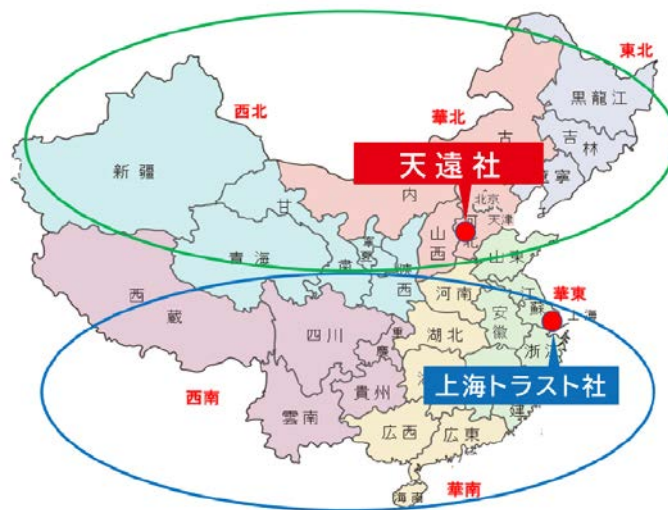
東北

西北

華北

黒龍江

吉林

新疆

天遠社

古

寧

内

北京

天津

甘

青海

山西

河北

山東

華東

西藏

河南

江蘇

上海

安徽

四川

湖北

浙

西南

貴州

上海トラスト社

雲南

建

広西

広東

海南

華南